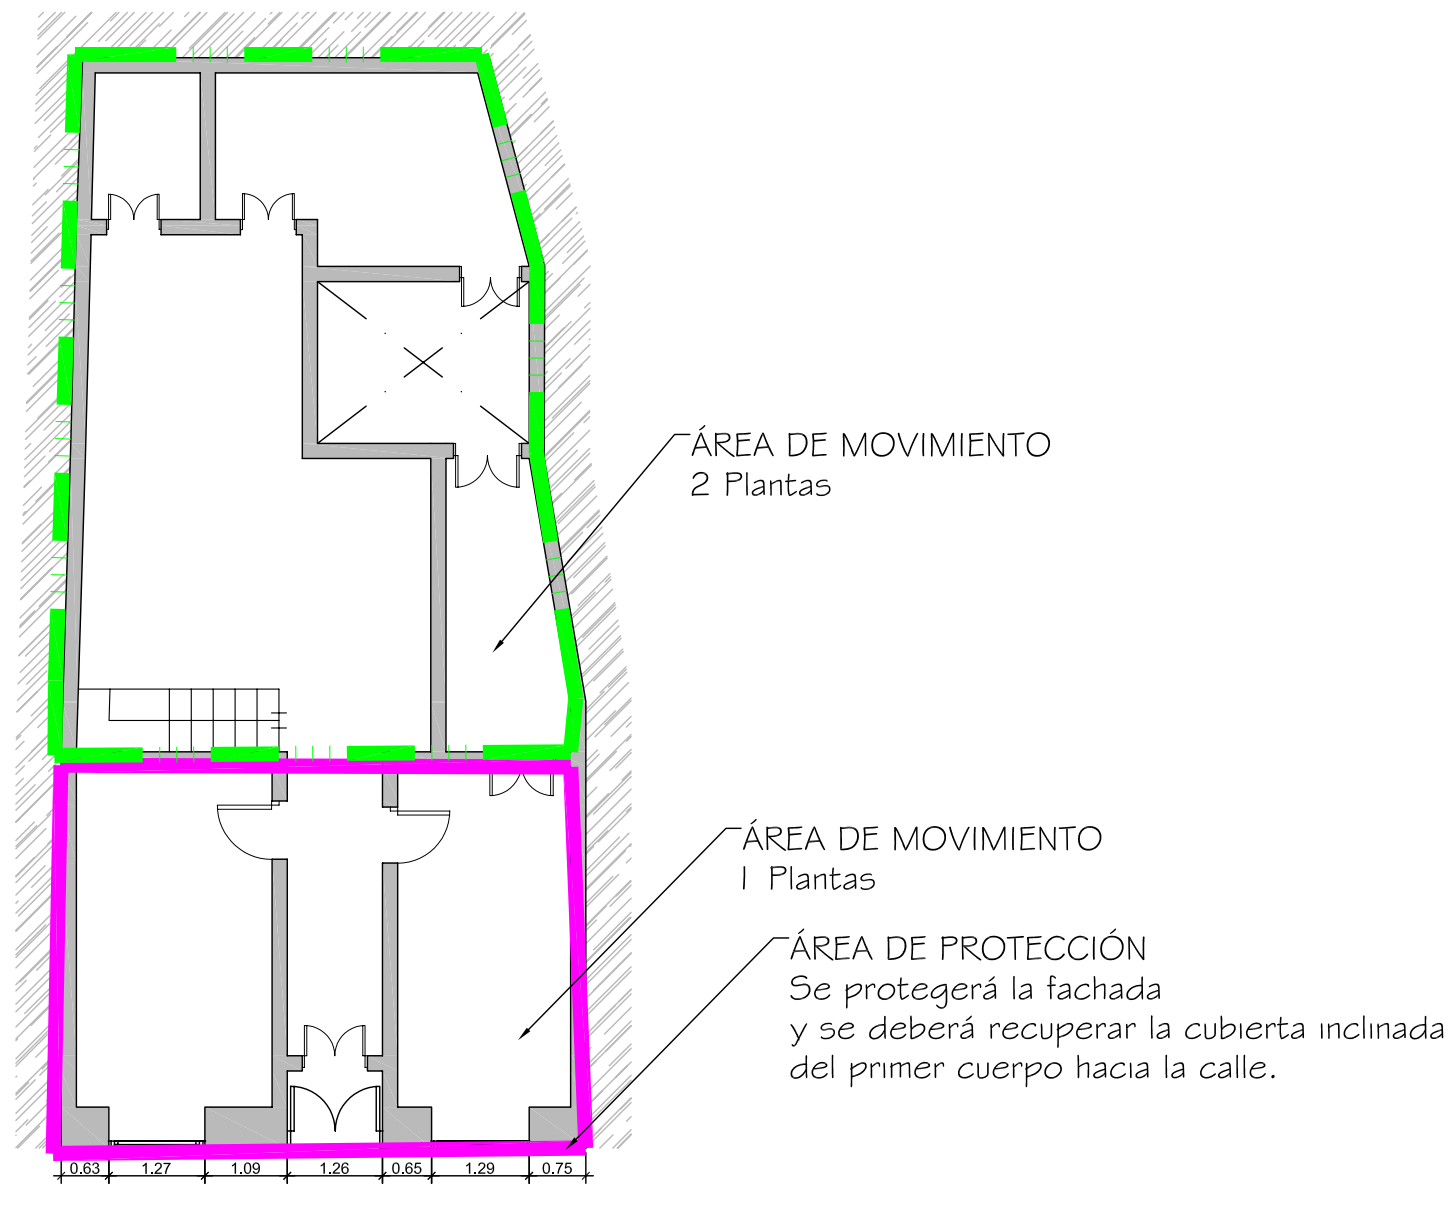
ÁREA DE MOVIMIENTO
2 Plantas

ÁREA DE MOVIMIENTO
1 Plantas

ÁREA DE PROTECCIÓN
Se protegerá la fachada
y se deberá recuperar la cubierta inclinada
del primer cuerpo hacia la calle.

0.63 1.27 1.09 1.26 0.65 1.29 0.75